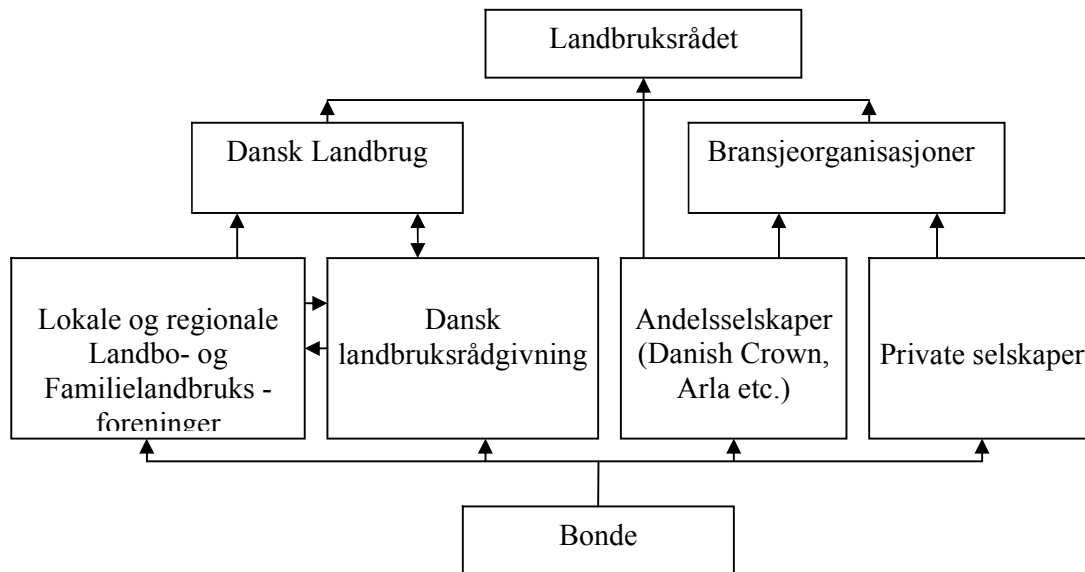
Landbruksrådet

Dansk Landbrug

Bransjeorganisasjoner

Lokale og regionale Landbo- og Familielandbruks - foreninger

Dansk landbruksrådgivning

Andelsselskaper (Danish Crown, Arla etc.)

Private selskaper

Bonde